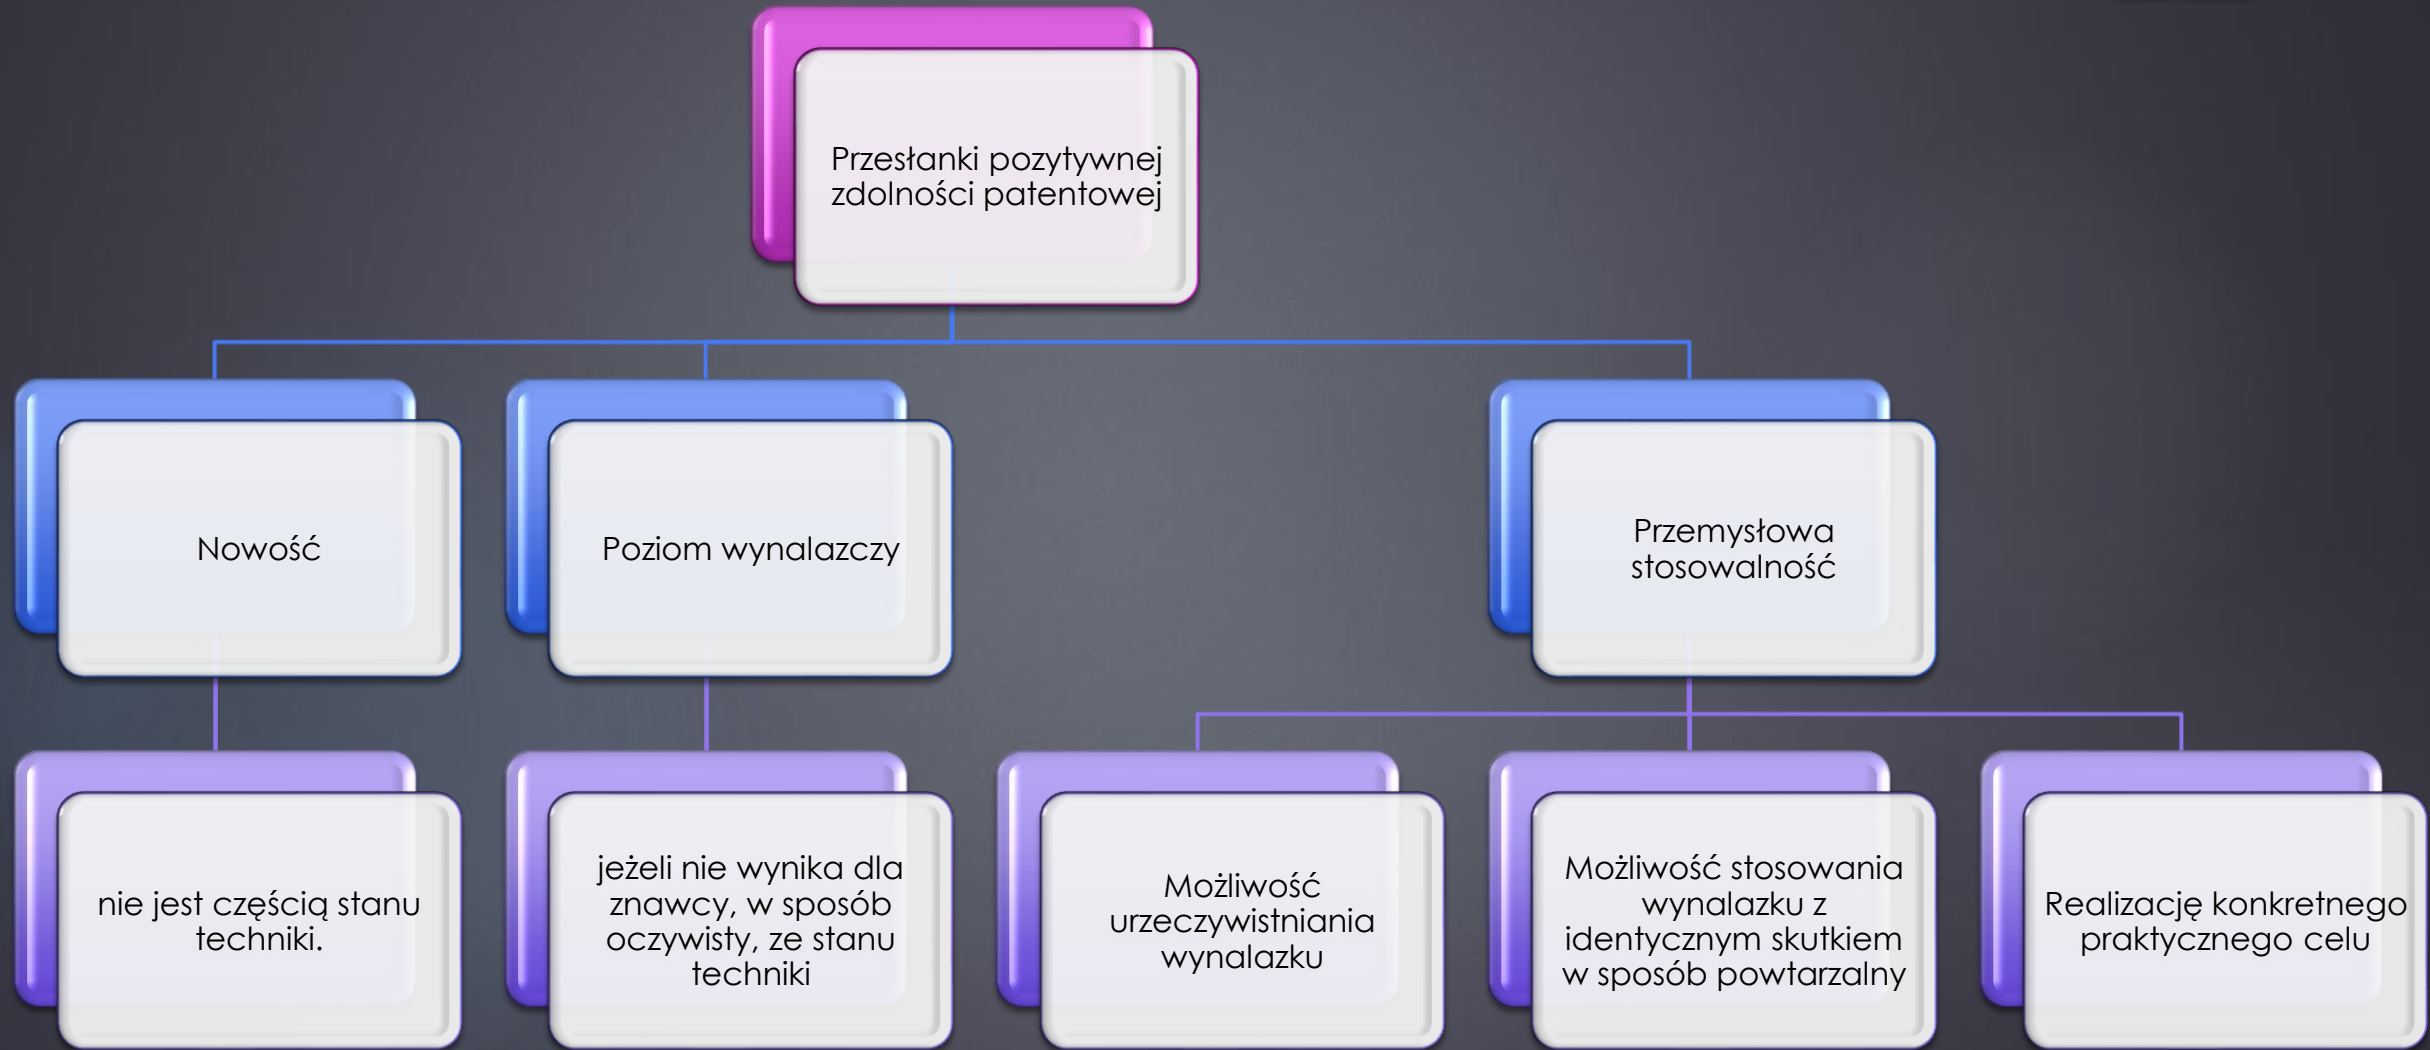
Przesłanki pozytywnej zdolności patentowej

Nowość

Poziom wynalazczy

Przemysłowa stosowalność

nie jest częścią stanu techniki.

jeżeli nie wynika dla znawcy, w sposób oczywisty, ze stanu techniki

Możliwość urzeczywistniania wynalazku

Możliwość stosowania wynalazku z identycznym skutkiem w sposób powtarzalny

Realizację konkretnego praktycznego celu